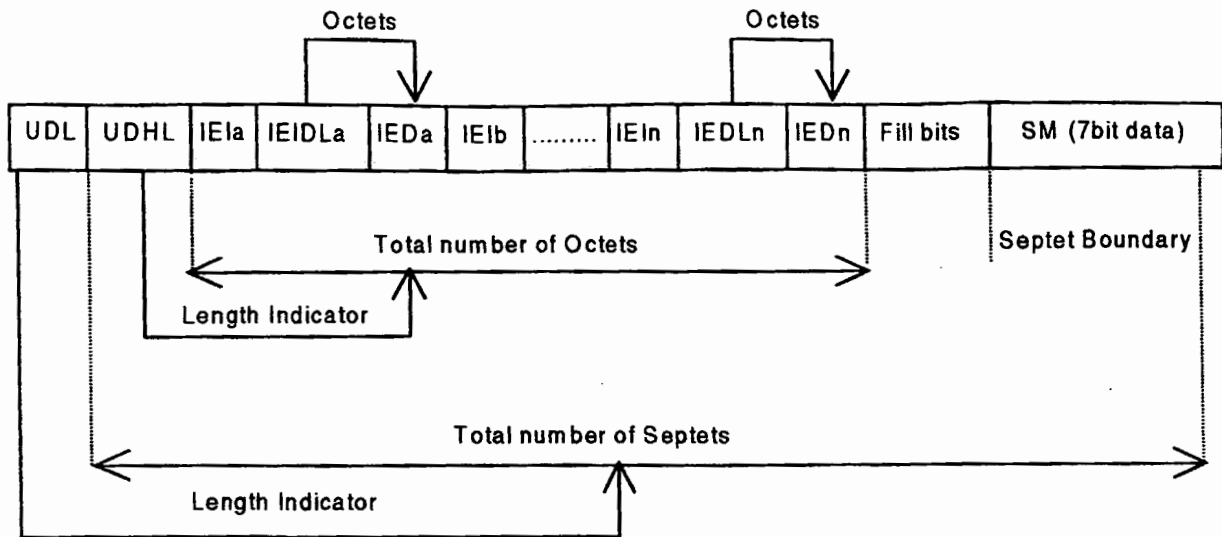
Octets

Octets

| UDL | UDHL | IEIa | IEIDLa | IEDa | IEIb | ......... | IEIn | IEDLn | IEDn | Fill bits | SM (7bit data) |
|---|---|---|---|---|---|---|---|---|---|---|---|

Total number of Octets

Septet Boundary

Length Indicator

Total number of Septets

Length Indicator